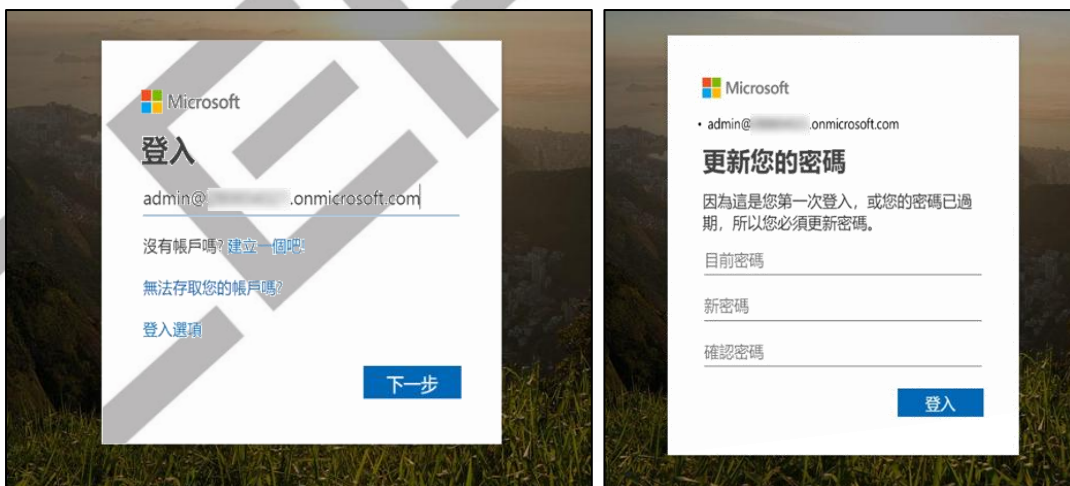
Microsoft

登入

admin@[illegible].onmicrosoft.com

沒有帳戶嗎? 建立一個吧!

無法存取您的帳戶嗎?

登入選項

下一步

Microsoft

• admin@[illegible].onmicrosoft.com

更新您的密碼

因為這是您第一次登入，或您的密碼已過期，所以您必須更新密碼。

目前密碼

新密碼

確認密碼

登入